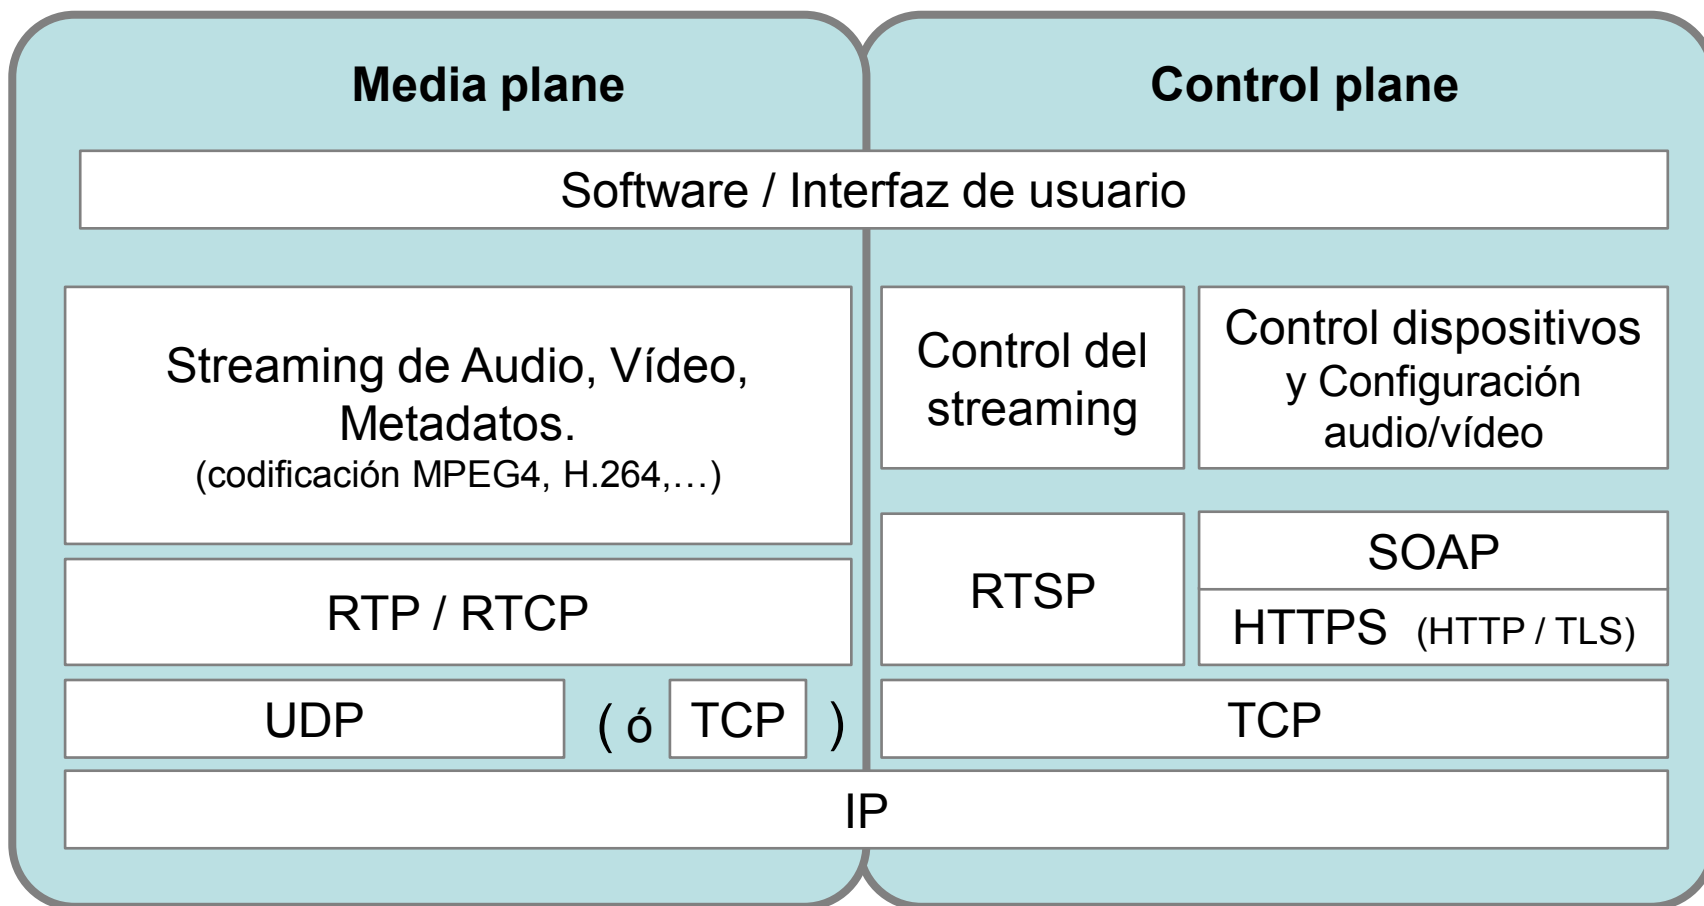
Media plane

Control plane

Software / Interfaz de usuario

Streaming de Audio, Vídeo, Metadatos.
(codificación MPEG4, H.264,…)

Control del streaming

Control dispositivos y Configuración audio/vídeo

RTP / RTCP

RTSP

SOAP

HTTPS (HTTP / TLS)

UDP

( ó TCP )

TCP

IP